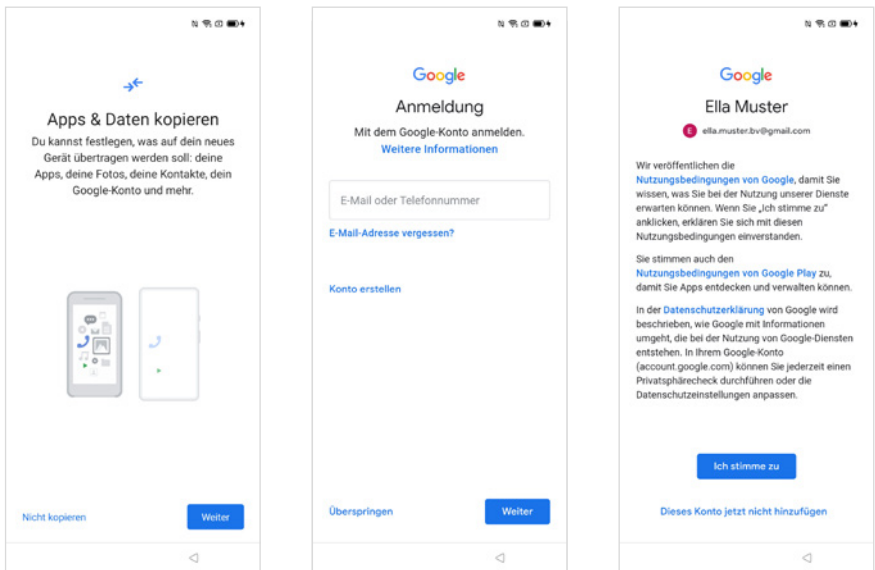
Apps & Daten kopieren

Du kannst festlegen, was auf dein neues Gerät übertragen werden soll: deine Apps, deine Fotos, deine Kontakte, dein Google-Konto und mehr.

Nicht kopieren

Weiter

Google

Anmeldung

Mit dem Google-Konto anmelden.
Weitere Informationen

E-Mail oder Telefonnummer

E-Mail-Adresse vergessen?

Konto erstellen

Überspringen

Weiter

Google

Ella Muster

E ella.muster.bv@gmail.com

Wir veröffentlichen die Nutzungsbedingungen von Google, damit Sie wissen, was Sie bei der Nutzung unserer Dienste erwarten können. Wenn Sie „Ich stimme zu" anklicken, erklären Sie sich mit diesen Nutzungsbedingungen einverstanden.

Sie stimmen auch den Nutzungsbedingungen von Google Play zu, damit Sie Apps entdecken und verwalten können.

In der Datenschutzerklärung von Google wird beschrieben, wie Google mit Informationen umgeht, die bei der Nutzung von Google-Diensten entstehen. In Ihrem Google-Konto (account.google.com) können Sie jederzeit einen Privatsphärecheck durchführen oder die Datenschutzeinstellungen anpassen.

Ich stimme zu

Dieses Konto jetzt nicht hinzufügen